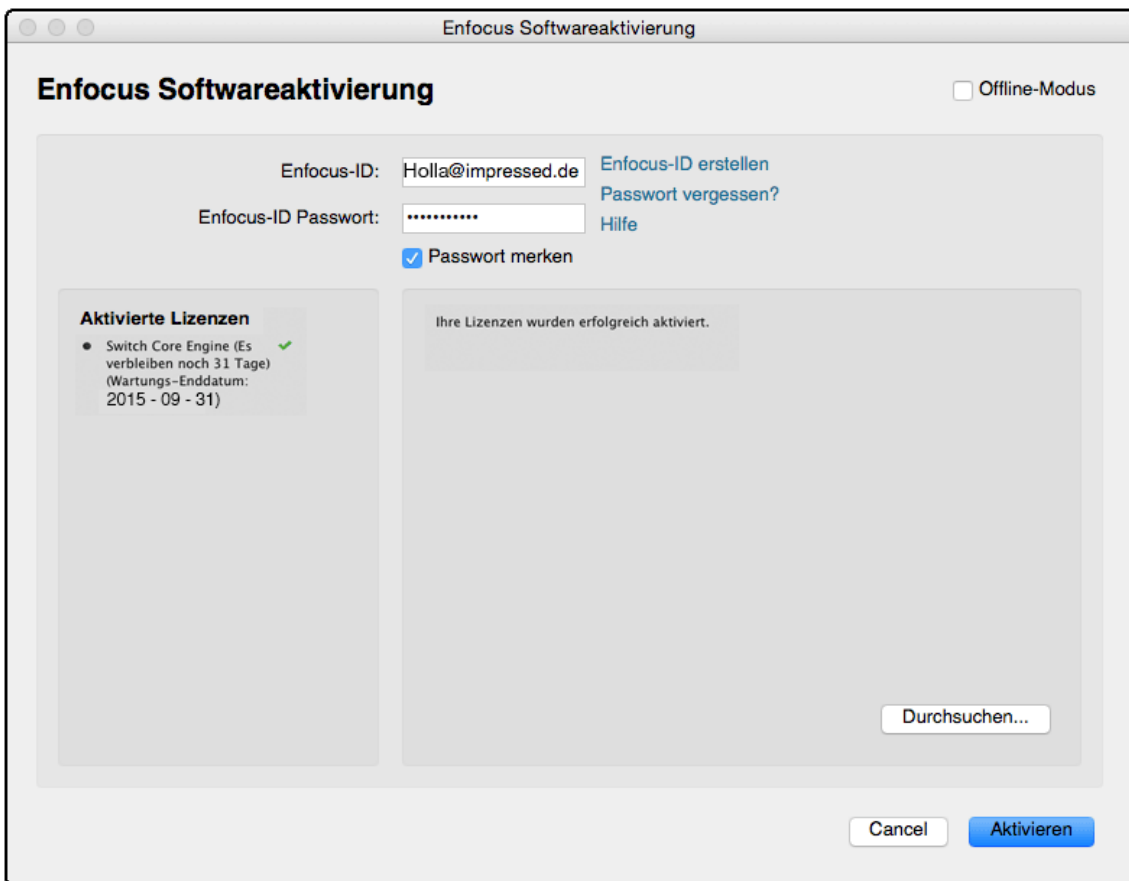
Enfocus Softwareaktivierung

Enfocus Softwareaktivierung

Offline-Modus

Enfocus-ID: Holla@impressed.de

Enfocus-ID erstellen

Passwort vergessen?

Enfocus-ID Passwort: •••••••••••

Hilfe

Passwort merken

Aktivierte Lizenzen

- Switch Core Engine (Es verbleiben noch 31 Tage) (Wartungs-Enddatum: 2015 - 09 - 31)

Ihre Lizenzen wurden erfolgreich aktiviert.

Durchsuchen...

Cancel

Aktivieren